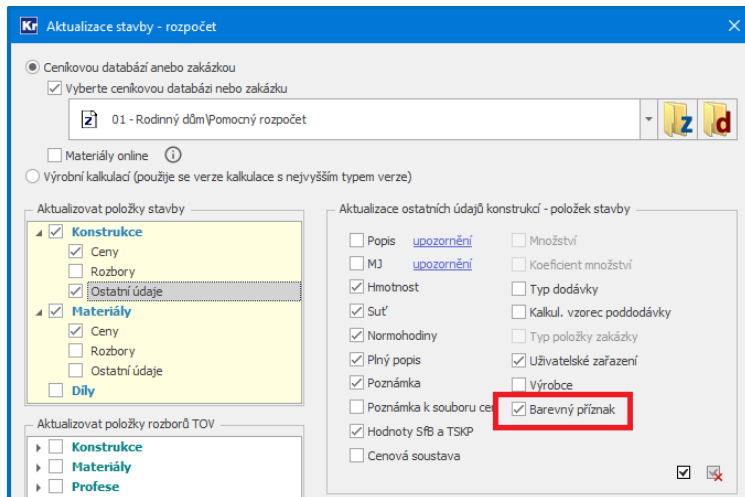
Kr Aktualizace stavby - rozpočet

Ceníkovou databází anebo zakázkou
Vyberte ceníkovou databázi nebo zakázku
01 - Rodinný dům\Pomocný rozpočet
Materiály online
Výrobní kalkulací (použije se verze kalkulace s nejvyšším typem verze)

Aktualizovat položky stavby
Konstrukce
Ceny
Rozbory
Ostatní údaje
Materiály
Ceny
Rozbory
Ostatní údaje
Díly

Aktualizovat položky rozborů TOV
Konstrukce
Materiály
Profese

Aktualizace ostatních údajů konstrukcí - položek stavby
Popis upozornění
MJ upozornění
Hmotnost
Suť
Normohodiny
Plný popis
Poznámka
Poznámka k souboru ce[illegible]
Hodnoty SfB a TSKP
Cenová soustava
Množství
Koeficient množství
Typ dodávky
Kalkul. vzorec poddodávky
Typ položky zakázky
Uživatelské zařazení
Výrobce
Barevný příznak